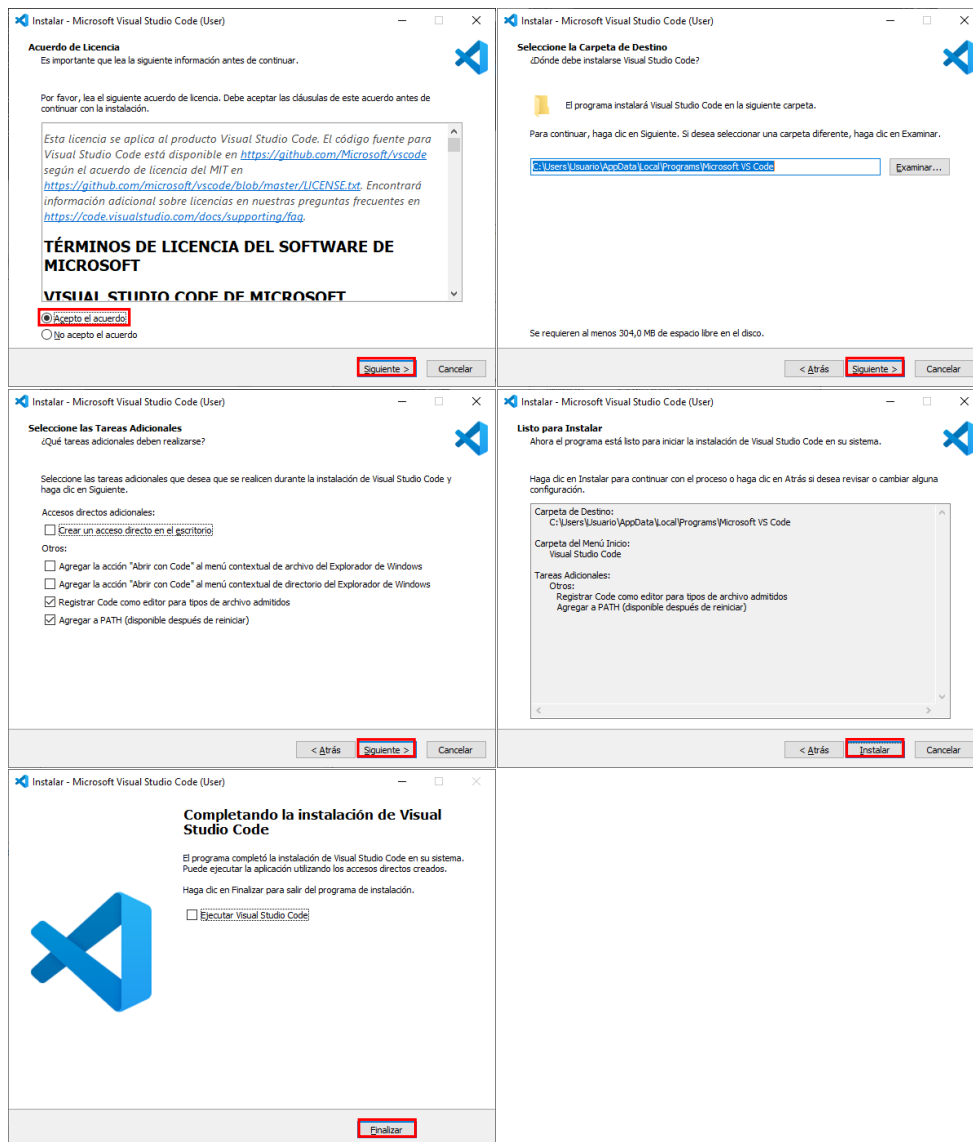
Instalar - Microsoft Visual Studio Code (User)

Acuerdo de Licencia
Es importante que lea la siguiente información antes de continuar.

Por favor, lea el siguiente acuerdo de licencia. Debe aceptar las cláusulas de este acuerdo antes de continuar con la instalación.

Esta licencia se aplica al producto Visual Studio Code. El código fuente para Visual Studio Code está disponible en https://github.com/Microsoft/vscode según el acuerdo de licencia del MIT en https://github.com/microsoft/vscode/blob/master/LICENSE.txt. Encontrará información adicional sobre licencias en nuestras preguntas frecuentes en https://code.visualstudio.com/docs/supporting/faq.

TÉRMINOS DE LICENCIA DEL SOFTWARE DE MICROSOFT

VISUAL STUDIO CODE DE MICROSOFT

Acepto el acuerdo
No acepto el acuerdo

Siguiente > Cancelar

Instalar - Microsoft Visual Studio Code (User)

Seleccione la Carpeta de Destino
¿Dónde debe instalarse Visual Studio Code?

El programa instalará Visual Studio Code en la siguiente carpeta.

Para continuar, haga clic en Siguiente. Si desea seleccionar una carpeta diferente, haga clic en Examinar.

C:\Users\Usuario\AppData\Local\Programs\Microsoft VS Code

Examinar...

Se requieren al menos 304,0 MB de espacio libre en el disco.

< Atrás Siguiente > Cancelar

Instalar - Microsoft Visual Studio Code (User)

Seleccione las Tareas Adicionales
¿Qué tareas adicionales deben realizarse?

Seleccione las tareas adicionales que desea que se realicen durante la instalación de Visual Studio Code y haga clic en Siguiente.

Accesos directos adicionales:
Crear un acceso directo en el escritorio
Otros:
Agregar la acción "Abrir con Code" al menú contextual de archivo del Explorador de Windows
Agregar la acción "Abrir con Code" al menú contextual de directorio del Explorador de Windows
Registrar Code como editor para tipos de archivo admitidos
Agregar a PATH (disponible después de reiniciar)

< Atrás Siguiente > Cancelar

Instalar - Microsoft Visual Studio Code (User)

Listo para Instalar
Ahora el programa está listo para iniciar la instalación de Visual Studio Code en su sistema.

Haga clic en Instalar para continuar con el proceso o haga clic en Atrás si desea revisar o cambiar alguna configuración.

Carpeta de Destino:
C:\Users\Usuario\AppData\Local\Programs\Microsoft VS Code

Carpeta del Menú Inicio:
Visual Studio Code

Tareas Adicionales:
Otros:
Registrar Code como editor para tipos de archivo admitidos
Agregar a PATH (disponible después de reiniciar)

< Atrás Instalar Cancelar

Instalar - Microsoft Visual Studio Code (User)

Completando la instalación de Visual Studio Code

El programa completó la instalación de Visual Studio Code en su sistema. Puede ejecutar la aplicación utilizando los accesos directos creados.

Haga clic en Finalizar para salir del programa de instalación.

Ejecutar Visual Studio Code

Finalizar